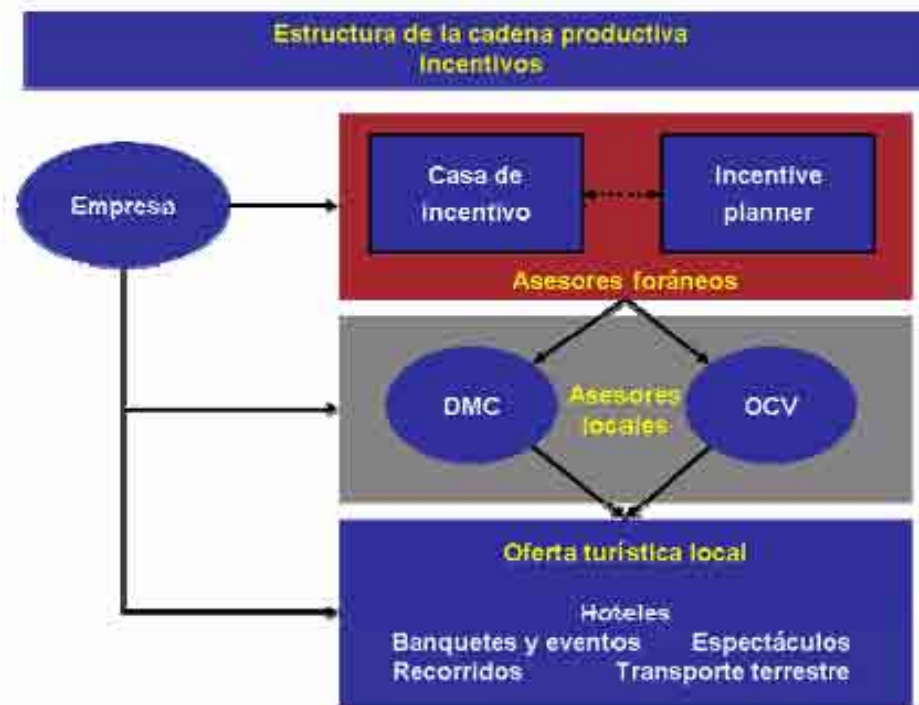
Estructura de la cadena productiva
Incentivos

Empresa

Casa de incentivo

Incentive planner

Asesores foráneos

DMC

Asesores locales

OCV

Oferta turística local

Hoteles
Banquetes y eventos
Espectáculos
Recorridos
Transporte terrestre